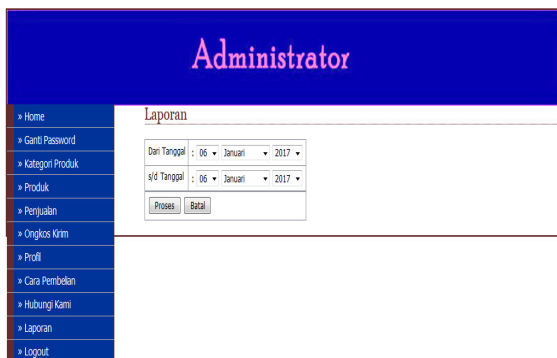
Administrator

» Home
» Ganti Password
» Kategori Produk
» Produk
» Penjualan
» Ongkos Kirim
» Profil
» Cara Pembelian
» Hubungi Kami
» Laporan
» Logout

Laporan

| Dari Tanggal | : 06 ▾ Januari ▾ 2017 ▾ |
|---|---|
| s/d Tanggal | : 06 ▾ Januari ▾ 2017 ▾ |

Proses Batal